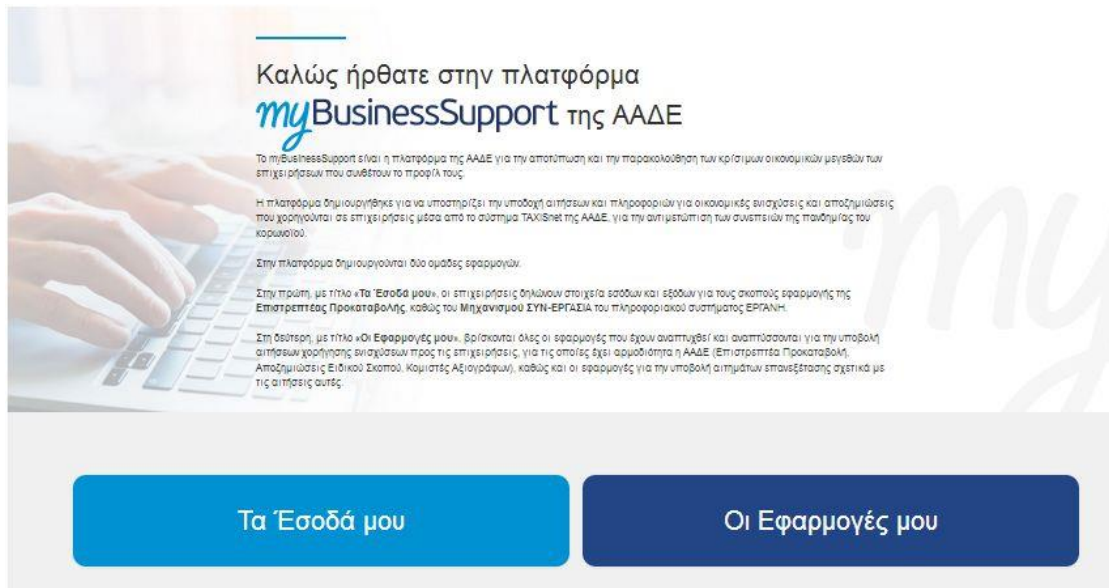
Καλώς ήρθατε στην πλατφόρμα

myBusinessSupport της ΑΑΔΕ

Το myBusinessSupport είναι η πλατφόρμα της ΑΑΔΕ για την αποτύπωση και την παρακολούθηση των κρίσιμων οικονομικών μεγεθών των επιχειρήσεων που συνθέτουν το προφίλ τους.

Η πλατφόρμα δημιουργήθηκε για να υποστηρίξει την υποδοχή αιτήσεων και πληροφοριών για οικονομικές ενισχύσεις και αποζημιώσεις που χορηγούνται σε επιχειρήσεις μέσα από το σύστημα TAXISnet της ΑΑΔΕ, για την αντιμετώπιση των συνεπειών της πανδημίας του κορωνοϊού.

Στην πλατφόρμα δημιουργούνται δύο ομάδες εφαρμογών.

Στην πρώτη, με τίτλο «Τα Έσοδά μου», οι επιχειρήσεις δηλώνουν στοιχεία εσόδων και εξόδων για τους σκοπούς εφαρμογής της Επιστρεπτέας Προκαταβολής, καθώς του Μηχανισμού ΣΥΝ-ΕΡΓΑΣΙΑ του πληροφοριακού συστήματος ΕΡΓΑΝΗ.

Στη δεύτερη, με τίτλο «Οι Εφαρμογές μου», βρίσκονται όλες οι εφαρμογές που έχουν αναπτυχθεί και αναπτύσσονται για την υποβολή αιτήσεων χορήγησης ενισχύσεων προς τις επιχειρήσεις, για τις οποίες έχει αρμοδιότητα η ΑΑΔΕ (Επιστρεπτέα Προκαταβολή, Αποζημιώσεις Ειδικού Σκοπού, Κομιστές Αξιογράφων), καθώς και οι εφαρμογές για την υποβολή αιτημάτων επανεξέτασης σχετικά με τις αιτήσεις αυτές.

Τα Έσοδά μου

Οι Εφαρμογές μου